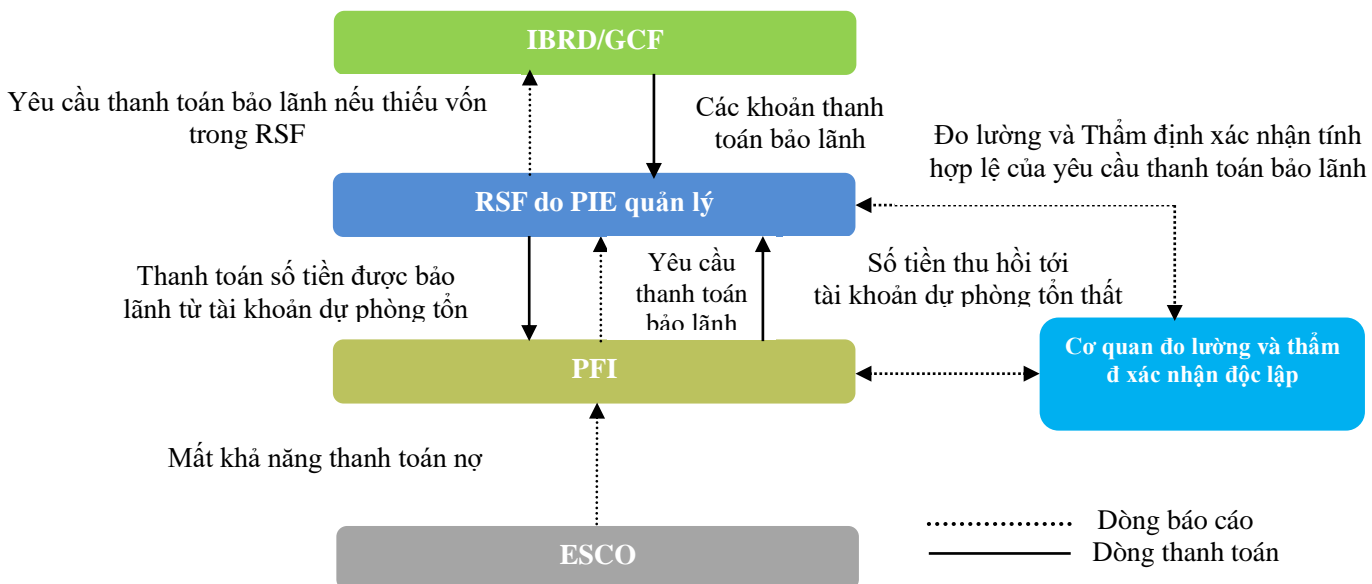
IBRD/GCF

Yêu cầu thanh toán bảo lãnh nếu thiếu vốn trong RSF

Các khoản thanh toán bảo lãnh

Đo lường và Thẩm định xác nhận tính hợp lệ của yêu cầu thanh toán bảo lãnh

RSF do PIE quản lý

Thanh toán số tiền được bảo lãnh từ tài khoản dự phòng tổn

Yêu cầu thanh toán bảo lãnh

Số tiền thu hồi tới tài khoản dự phòng tổn thất

PFI

Cơ quan đo lường và thẩm đ xác nhận độc lập

Mất khả năng thanh toán nợ

ESCO

Dòng báo cáo
Dòng thanh toán